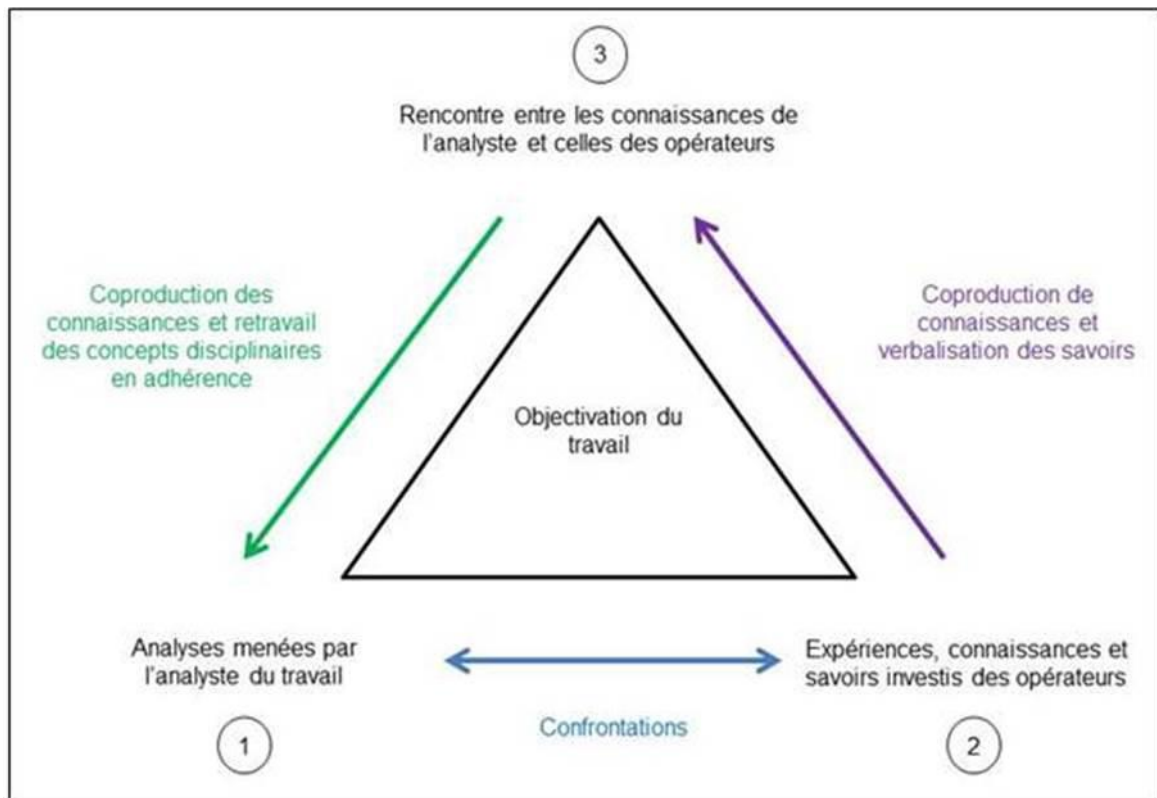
3

Rencontre entre les connaissances de l'analyste et celles des opérateurs

Coproduction des connaissances et retravail des concepts disciplinaires en adhérence

Coproduction de connaissances et verbalisation des savoirs

Objectivation du travail

Analyses menées par l'analyste du travail

Expériences, connaissances et savoirs investis des opérateurs

Confrontations

1

2